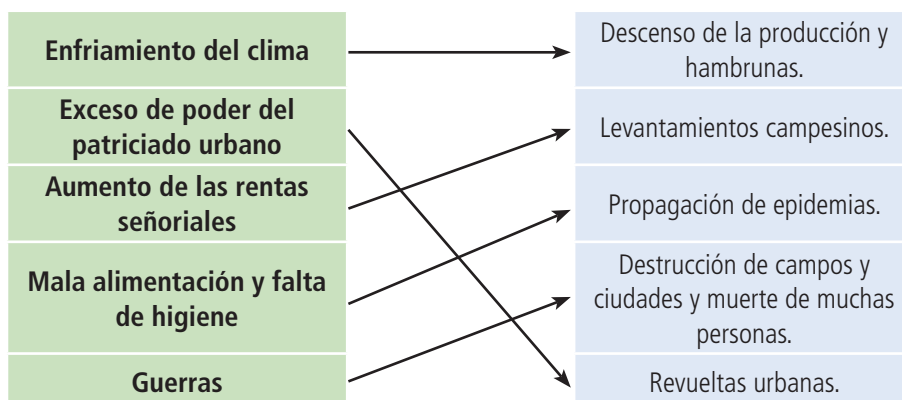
Enfriamiento del clima

Exceso de poder del patriciado urbano

Aumento de las rentas señoriales

Mala alimentación y falta de higiene

Guerras

Descenso de la producción y hambrunas.

Levantamientos campesinos.

Propagación de epidemias.

Destrucción de campos y ciudades y muerte de muchas personas.

Revueltas urbanas.